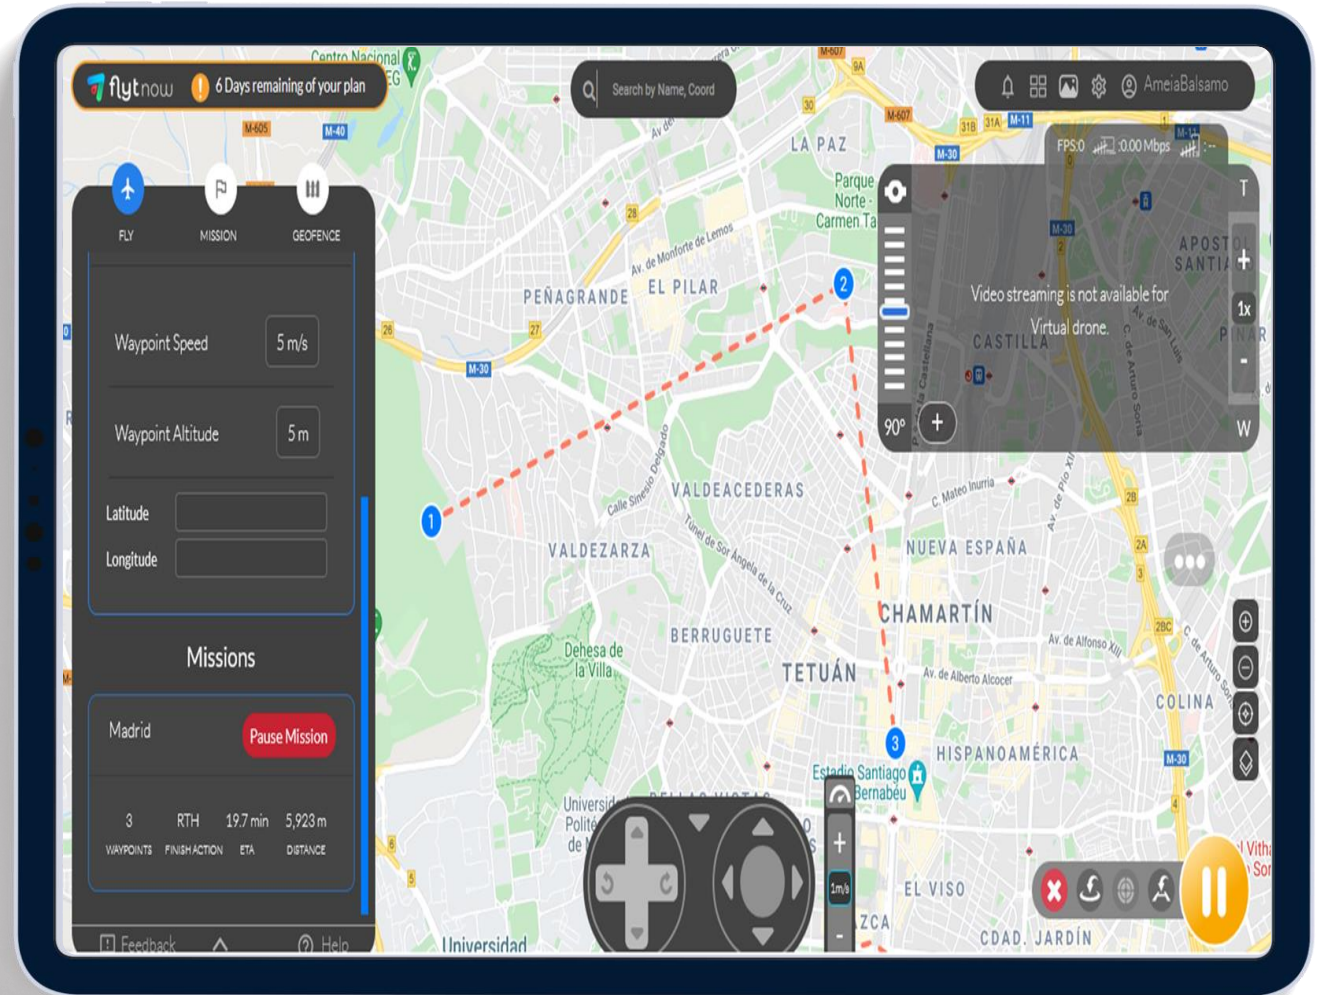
flytnow 6 Days remaining of your plan

Search by Name, Coord

AmeiaBalsamo

FPS:0 0.00 Mbps

FLY MISSION GEOFENCE

Waypoint Speed 5 m/s

Waypoint Altitude 5 m

Latitude

Longitude

Missions

Madrid Pause Mission

3 WAYPOINTS RTH FINISH ACTION 19.7 min ETA 5,923 m DISTANCE

Feedback Help

Video streaming is not available for Virtual drone.

T
+
1x
-
W
90°
+

1m/s

Centro Nacional
LA PAZ
Parque Norte - Carmen Ta
PEÑAGRANDE
EL PILAR
Av. de Monforte de Lemos
APOSTOL SANTIAGO
CASTILLA
PINAR
VALDEACEDERAS
VALDEZARZA
NUEVA ESPAÑA
C. Mateo Inurria
Calle Sinesio Delgado
Túnel de Sor Ángela de la Cruz
BERRUGUETE
CHAMARTÍN
TETUÁN
Dehesa de la Villa
Av. de Alfonso XIII
Av. de Alberto Alcocer
COLINA
HISPANOAMÉRICA
Estadio Santiago Bernabéu
EL VISO
CDAD. JARDÍN
Universidad
M-30
M-40
M-605
M-607
M-11
1
2
3